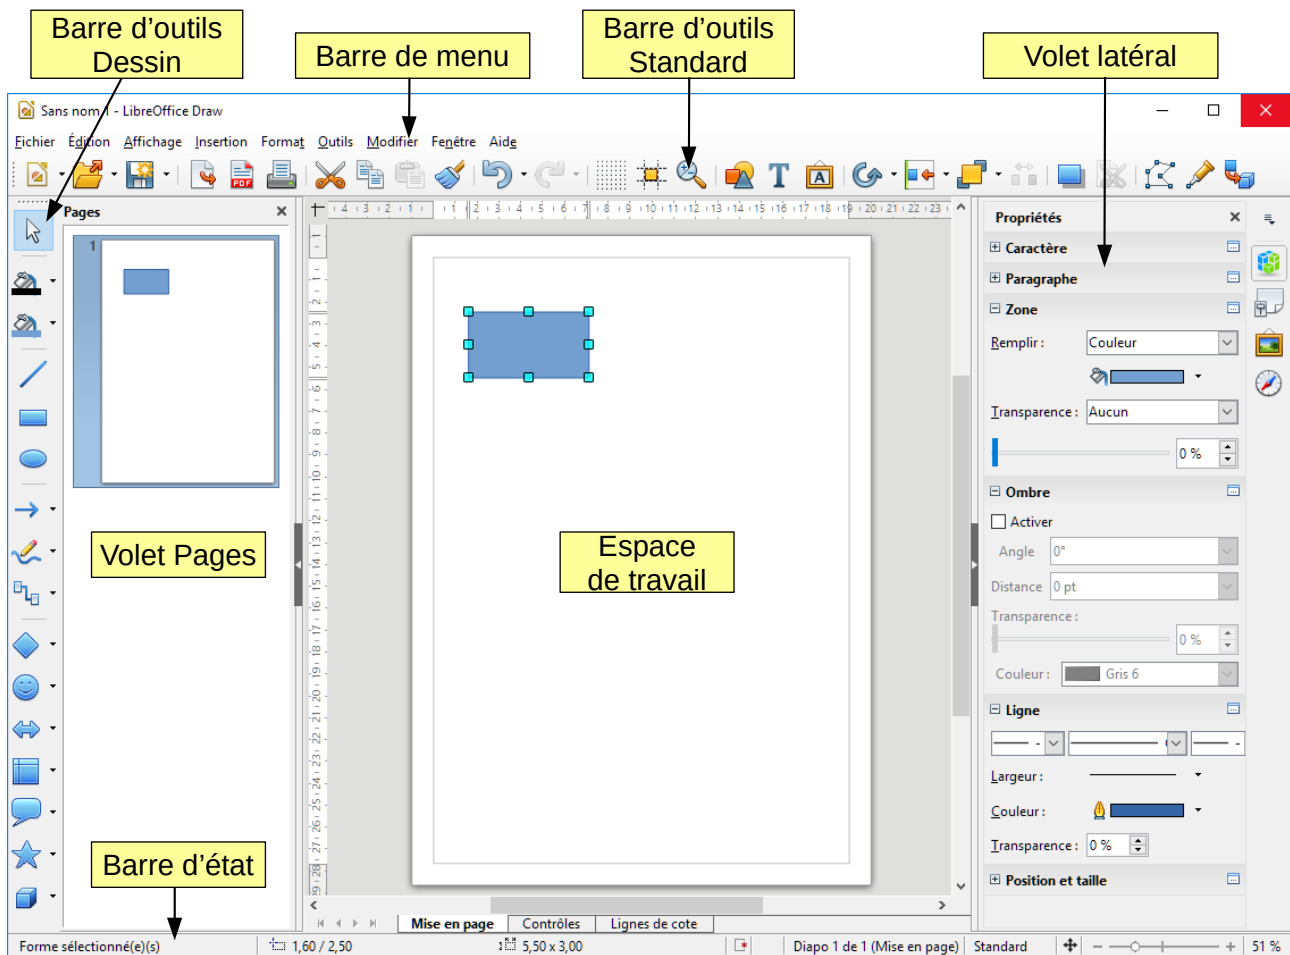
Barre d'outils Dessin

Barre de menu

Barre d'outils Standard

Volet latéral

Sans nom 1 - LibreOffice Draw

Fichier Édition Affichage Insertion Format Outils Modifier Fenêtre Aide

Pages

1

Volet Pages

Espace de travail

Barre d'état

Propriétés

Caractère

Paragraphe

Zone

Remplir : Couleur

Transparence : Aucun

0 %

Ombre

Activer

Angle 0°

Distance 0 pt

Transparence :

0 %

Couleur : Gris 6

Ligne

Largeur :

Couleur :

Transparence : 0 %

Position et taille

Mise en page | Contrôles | Lignes de cote

Forme sélectionné(e)(s) | 1,60 / 2,50 | 5,50 x 3,00 | Diapo 1 de 1 (Mise en page) | Standard | 51 %